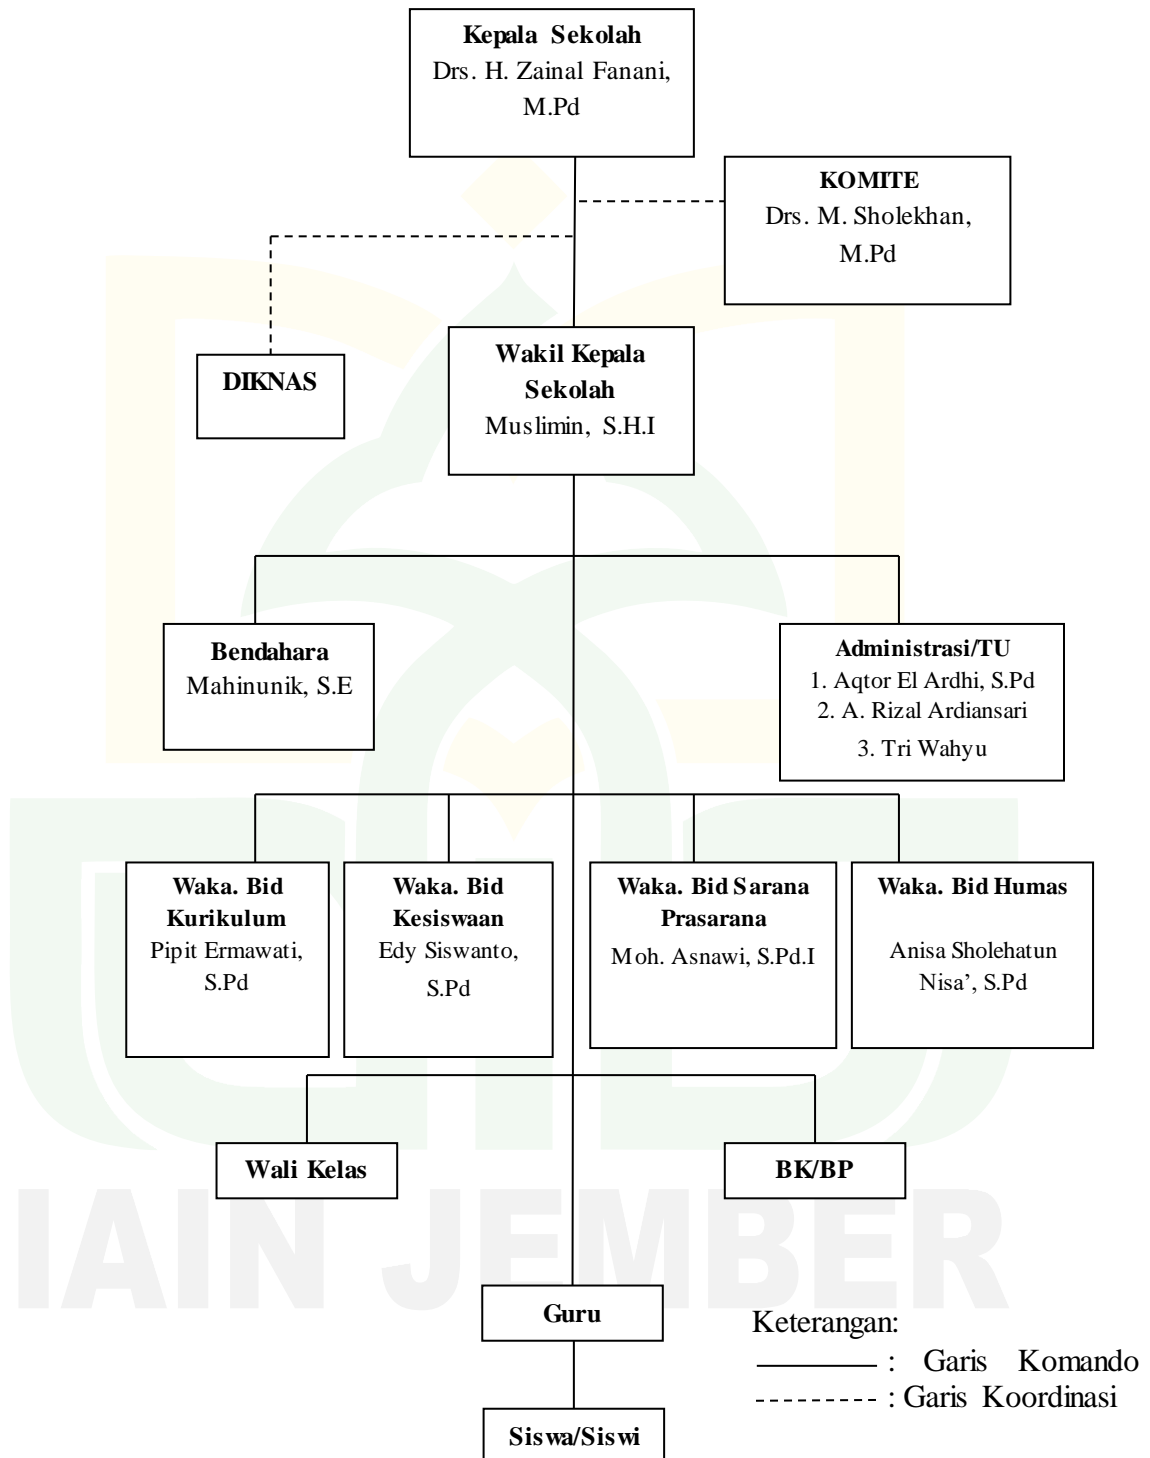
**Kepala Sekolah**
Drs. H. Zainal Fanani, M.Pd

**KOMITE**
Drs. M. Sholekhan, M.Pd

**DIKNAS**

**Wakil Kepala Sekolah**
Muslimin, S.H.I

**Bendahara**
Mahinunik, S.E

**Administrasi/TU**
1. Aqtor El Ardhi, S.Pd
2. A. Rizal Ardiansari
3. Tri Wahyu

**Waka. Bid Kurikulum**
Pipit Ermawati, S.Pd

**Waka. Bid Kesiswaan**
Edy Siswanto, S.Pd

**Waka. Bid Sarana Prasarana**
Moh. Asnawi, S.Pd.I

**Waka. Bid Humas**
Anisa Sholehatun Nisa', S.Pd

**Wali Kelas**

**BK/BP**

IAIN JEMBER

**Guru**

Keterangan:
———— : Garis Komando
--------- : Garis Koordinasi

**Siswa/Siswi**